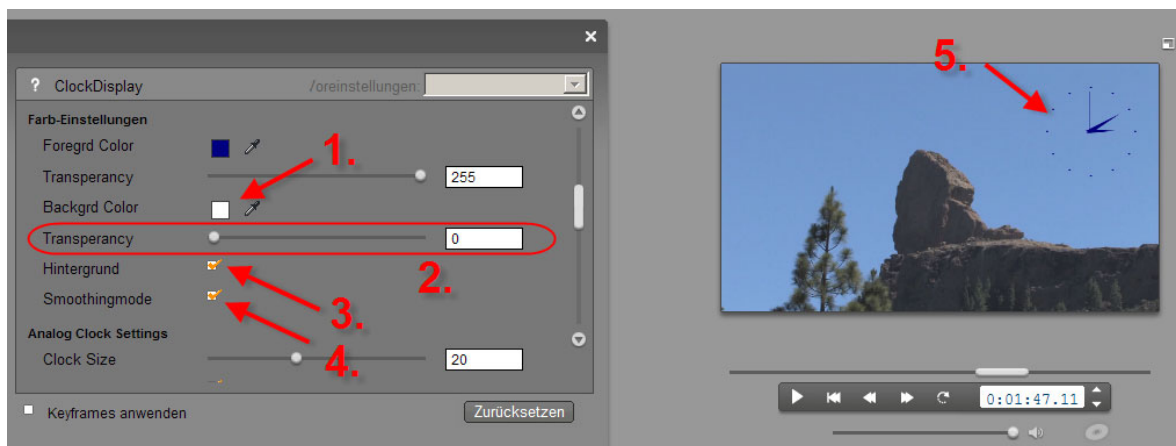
?
ClockDisplay

/oreinstellungen:

Farb-Einstellungen

Foregrd Color

Transperancy

255

Backgrd Color

Transperancy

0

Hintergrund

Smoothingmode

Analog Clock Settings

Clock Size

20

1.

2.

3.

4.

5.

Keyframes anwenden

Zurücksetzen

0:01:47.11